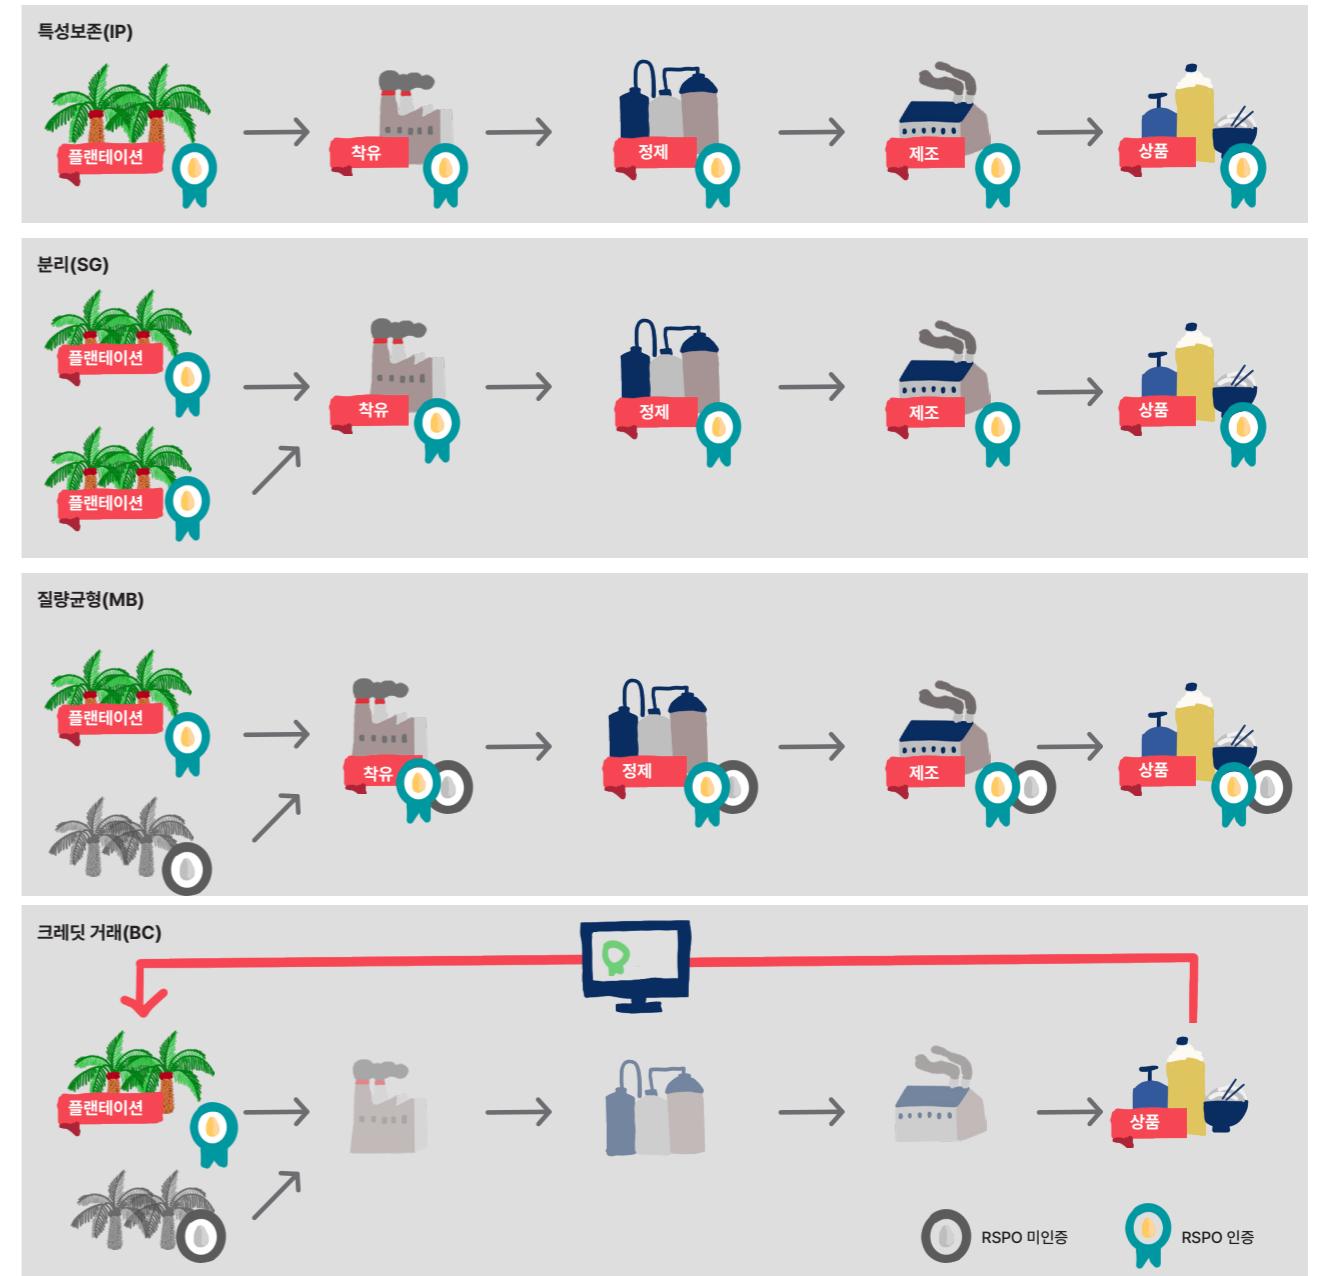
특성보존(IP)

플랜테이션 → 착유 → 정제 → 제조 → 상품

분리(SG)

플랜테이션

플랜테이션

착유 → 정제 → 제조 → 상품

질량균형(MB)

플랜테이션

착유 → 정제 → 제조 → 상품

크레딧 거래(BC)

플랜테이션

상품

RSPO 미인증

RSPO 인증